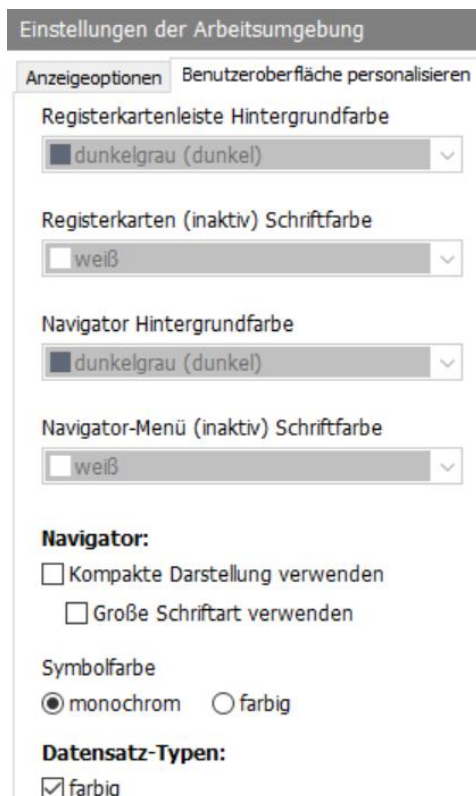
Einstellungen der Arbeitsumgebung

Anzeigeoptionen | Benutzeroberfläche personalisieren

Registerkartenleiste Hintergrundfarbe

dunkelgrau (dunkel)

Registerkarten (inaktiv) Schriftfarbe

weiß

Navigator Hintergrundfarbe

dunkelgrau (dunkel)

Navigator-Menü (inaktiv) Schriftfarbe

weiß

Navigator:

☐ Kompakte Darstellung verwenden

☐ Große Schriftart verwenden

Symbolfarbe

◉ monochrom ○ farbig

Datensatz-Typen:

☑ farbig